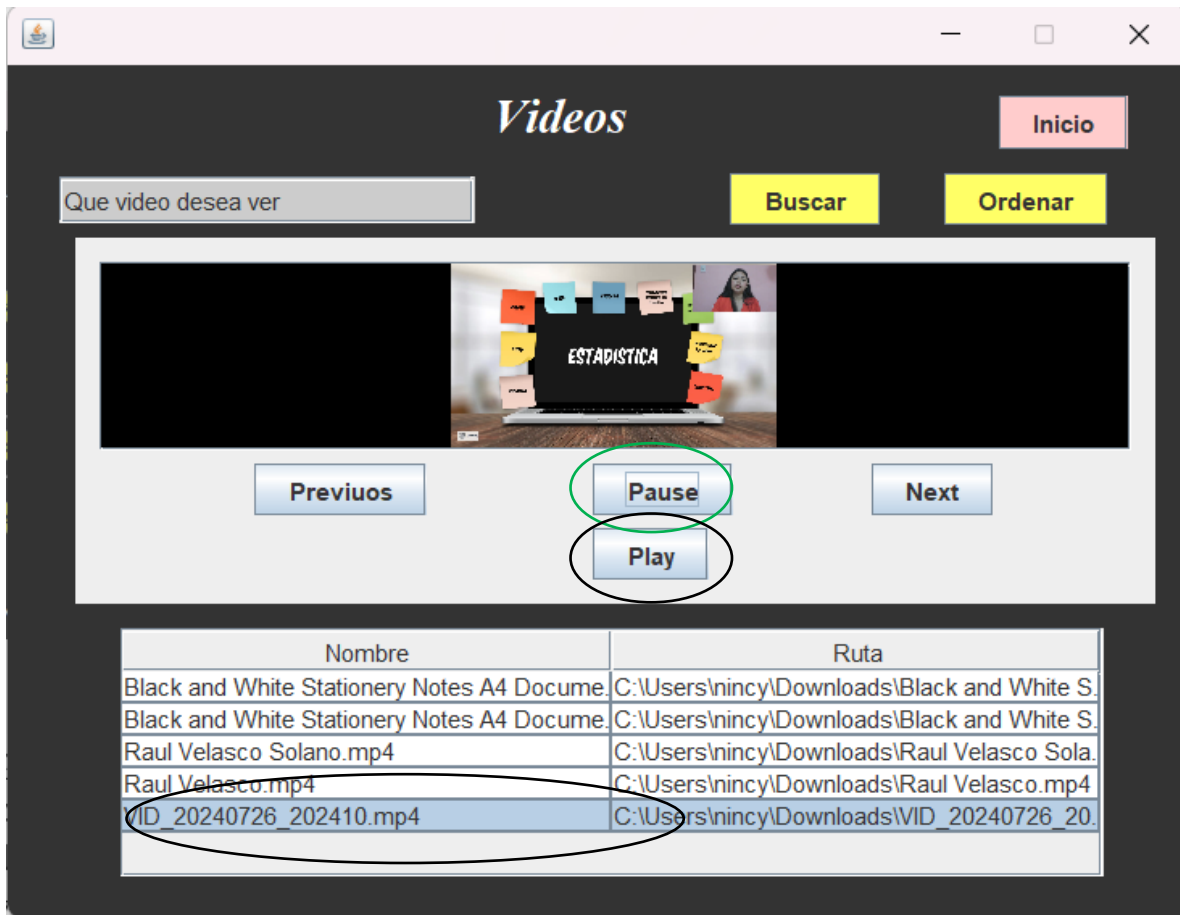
Videos

Inicio

Que video desea ver

Buscar

Ordenar

ESTADISTICA

Previuos

Pause

Next

Play

| Nombre | Ruta |
|---|---|
| Black and White Stationery Notes A4 Docume. | C:\Users\nincy\Downloads\Black and White S. |
| Black and White Stationery Notes A4 Docume. | C:\Users\nincy\Downloads\Black and White S. |
| Raul Velasco Solano.mp4 | C:\Users\nincy\Downloads\Raul Velasco Sola. |
| Raul Velasco.mp4 | C:\Users\nincy\Downloads\Raul Velasco.mp4 |
| VID_20240726_202410.mp4 | C:\Users\nincy\Downloads\VID_20240726_20. |